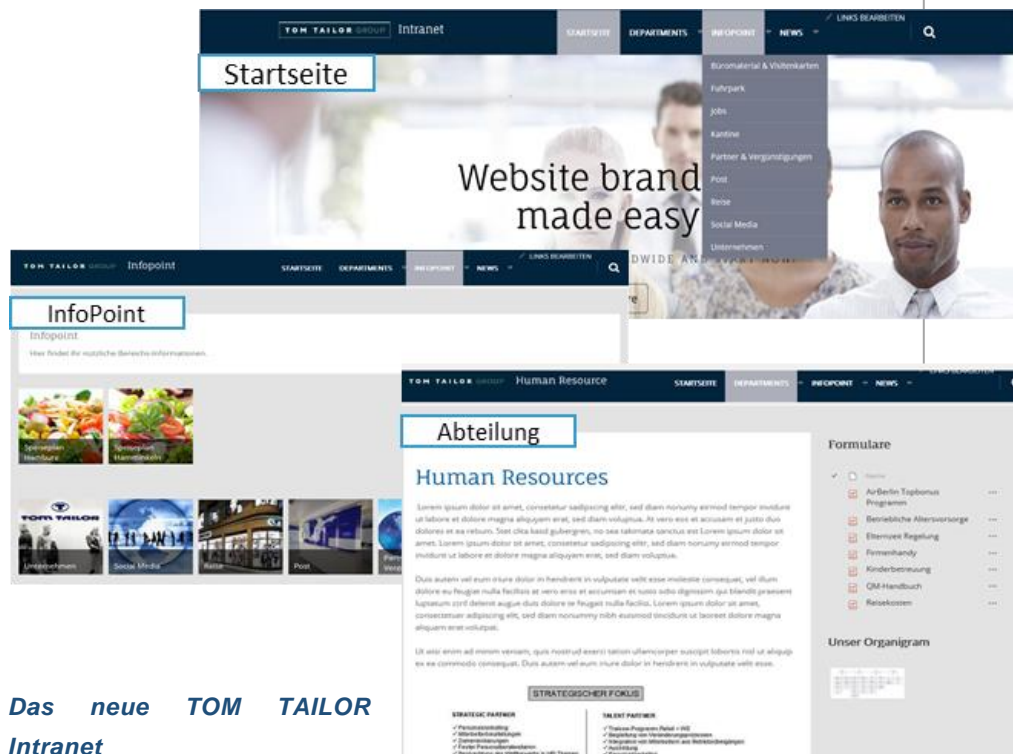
TOM TAILOR GROUP Intranet

STARTSEITE DEPARTMENTS INFOPOINT NEWS

LINKS BEARBEITEN

Startseite

Büromaterial & Visitenkarten
Fuhrpark
Jobs
Kantine
Partner & Vergünstigungen
Post
Reise
Social Media
Unternehmen

Website brand
made easy

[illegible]DWIDE AN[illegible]

TOM TAILOR GROUP Infopoint

STARTSEITE DEPARTMENTS INFOPOINT NEWS

LINKS BEARBEITEN

InfoPoint

Infopoint
Hier findet ihr nützliche Bereichs-Informationen.

Speiseplan Hamfaure
Speiseplan Hammbrücke

Unternehmen
Social Media
Reise
Post
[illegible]

TOM TAILOR GROUP Human Resource

STARTSEITE DEPARTMENTS INFOPOINT NEWS

Abteilung

Human Resources

Lorem ipsum dolor sit amet, consetetur sadipscing elitr, sed diam nonumy eirmod tempor invidunt ut labore et dolore magna aliquyam erat, sed diam voluptua. At vero eos et accusam et justo duo dolores et ea rebum. Stet clita kasd gubergren, no sea takimata sanctus est Lorem ipsum dolor sit amet. Lorem ipsum dolor sit amet, consetetur sadipscing elitr, sed diam nonumy eirmod tempor invidunt ut labore et dolore magna aliquyam erat, sed diam voluptua.

Duis autem vel eum iriure dolor in hendrerit in vulputate velit esse molestie consequat, vel illum dolore eu feugiat nulla facilisis at vero eros et accumsan et iusto odio dignissim qui blandit praesent luptatum zzril delenit augue duis dolore te feugait nulla facilisi. Lorem ipsum dolor sit amet, consectetuer adipiscing elit, sed diam nonummy nibh euismod tincidunt ut laoreet dolore magna aliquam erat volutpat.

Ut wisi enim ad minim veniam, quis nostrud exerci tation ullamcorper suscipit lobortis nisl ut aliquip ex ea commodo consequat. Duis autem vel eum iriure dolor in hendrerit in vulputate velit esse.

STRATEGISCHER FOKUS

STRATEGIC PARTNER
TALENT PARTNER

Formulare

Name
AirBerlin Topbonus Programm
Betriebliche Altersvorsorge
Elternzeit Regelung
Firmenhandy
Kinderbetreuung
QM-Handbuch
Reisekosten

Unser Organigram

Das neue TOM TAILOR Intranet